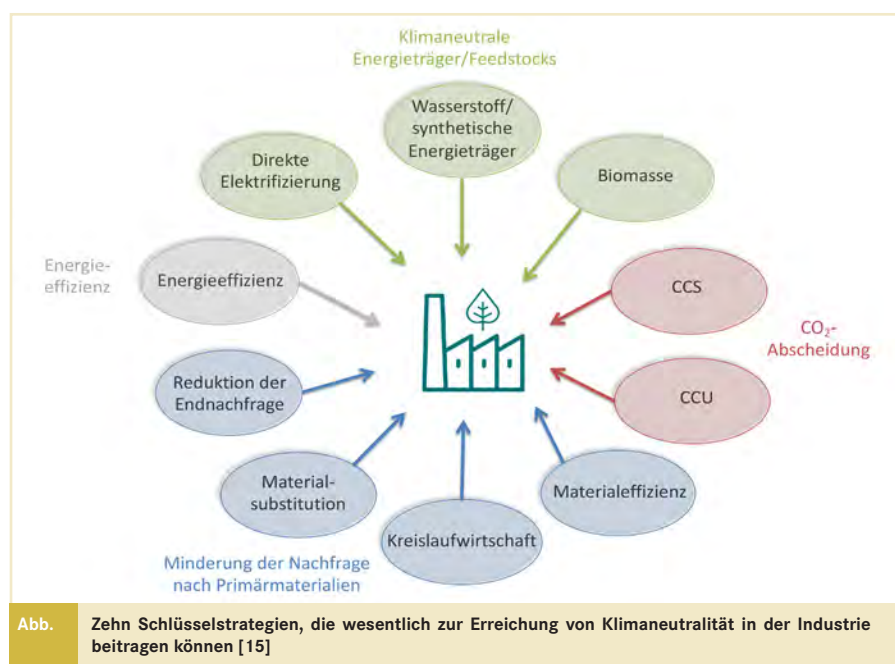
Klimaneutrale Energieträger/Feedstocks

Direkte Elektrifizierung

Wasserstoff/ synthetische Energieträger

Biomasse

Energieeffizienz

Energieeffizienz

CCS

$CO_2$-Abscheidung

CCU

Reduktion der Endnachfrage

Materialsubstitution

Kreislaufwirtschaft

Materialeffizienz

Minderung der Nachfrage nach Primärmaterialien

Abb. Zehn Schlüsselstrategien, die wesentlich zur Erreichung von Klimaneutralität in der Industrie beitragen können [15]